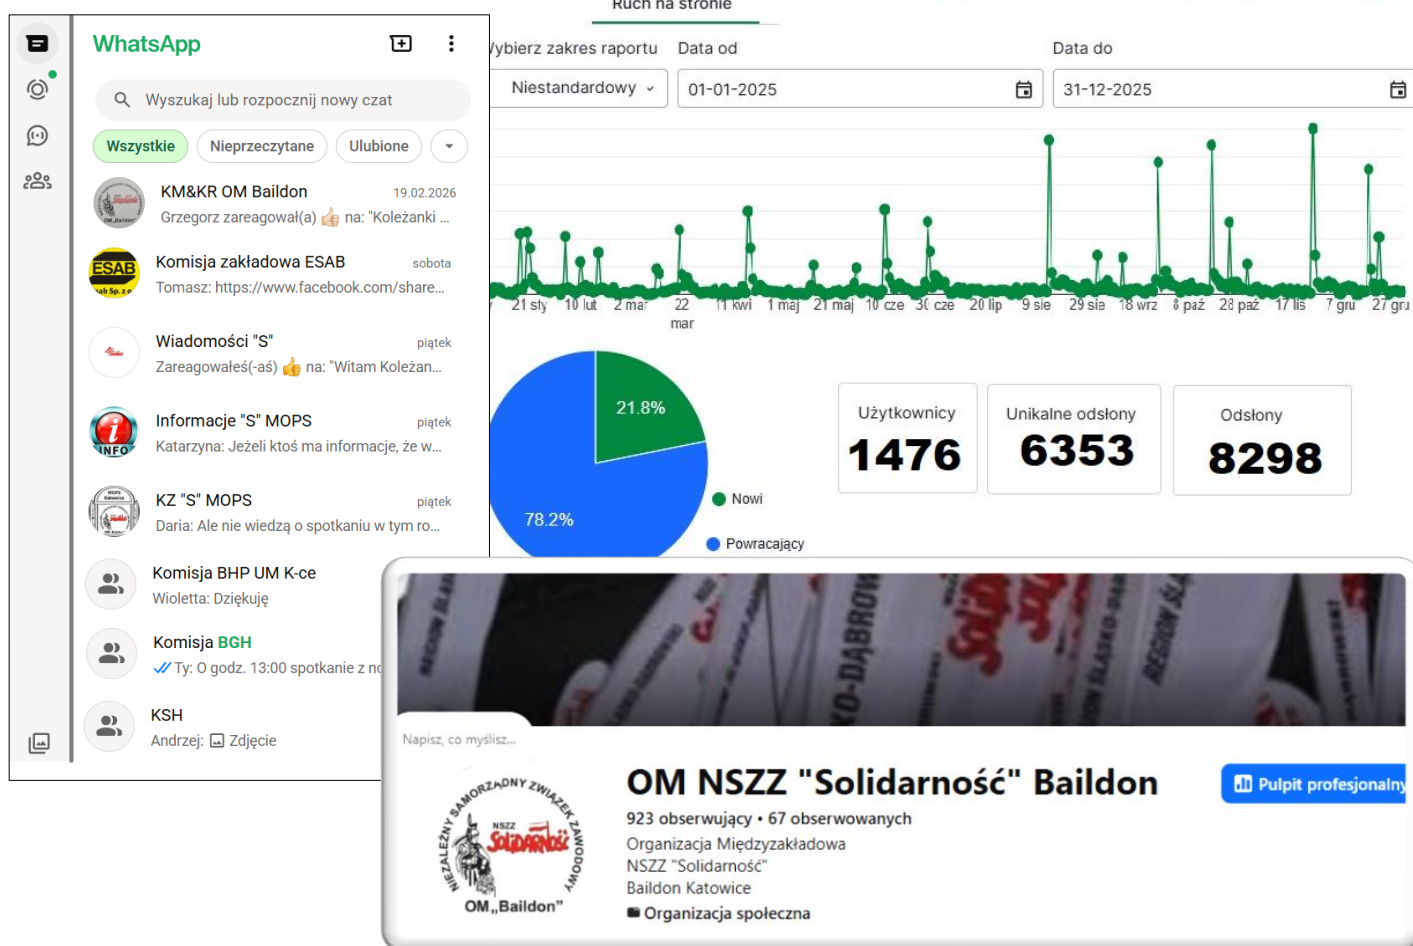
Ruch na stronie

WhatsApp

Wyszukaj lub rozpocznij nowy czat

Wszystkie Nieprzeczytane Ulubione

KM&KR OM Baildon 19.02.2026
Grzegorz zareagował(a) 👍 na: "Koleżanki ...

Komisja zakładowa ESAB sobota
Tomasz: https://www.facebook.com/share...

Wiadomości "S" piątek
Zareagowałeś(-aś) 👍 na: "Witam Koleżan...

Informacje "S" MOPS piątek
Katarzyna: Jeżeli ktoś ma informacje, że w...

KZ "S" MOPS piątek
Daria: Ale nie wiedzą o spotkaniu w tym ro...

Komisja BHP UM K-ce
Wioletta: Dziękuję

Komisja BGH
Ty: O godz. 13:00 spotkanie z n

KSH
Andrzej: Zdjęcie

ybierz zakres raportu Data od Data do

Niestandardowy 01-01-2025 31-12-2025

21 sty 10 lut 2 mar 22 mar 11 kwi 1 maj 21 maj 10 cze 30 cze 20 lip 9 sie 29 sie 18 wrz 8 paź 28 paź 17 lis 7 gru 27 gru

21.8%
78.2%
Nowi
Powracający

Użytkownicy 1476
Unikalne odsłony 6353
Odsłony 8298

Napisz, co myślisz...

NIEZALEŻNY SAMORZĄDNY ZWIĄZEK ZAWODOWY NSZZ Solidarność OM „Baildon"

OM NSZZ "Solidarność" Baildon
Pulpit profesjonalny
923 obserwujący • 67 obserwowanych
Organizacja Międzyzakładowa
NSZZ "Solidarność"
Baildon Katowice
Organizacja społeczna